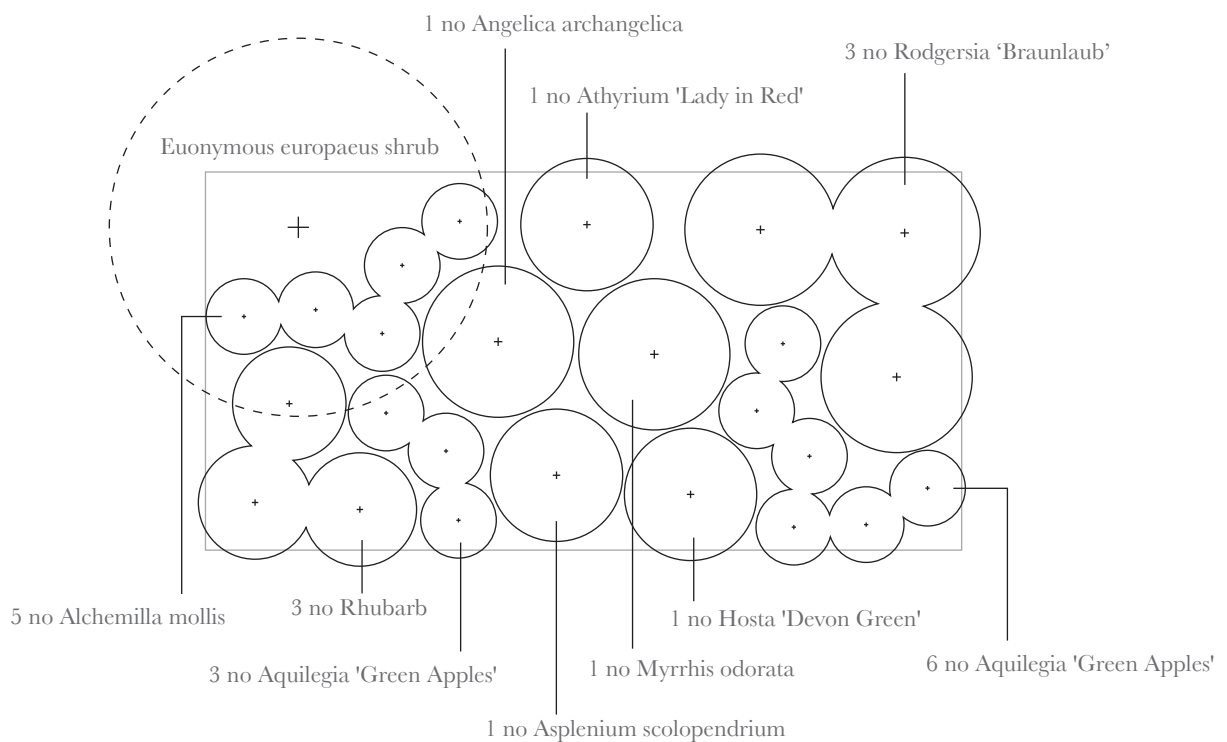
1 no Angelica archangelica

3 no Rodgersia 'Braunlaub'

1 no Athyrium 'Lady in Red'

Euonymous europaeus shrub

5 no Alchemilla mollis

3 no Rhubarb

3 no Aquilegia 'Green Apples'

1 no Asplenium scolopendrium

1 no Myrrhis odorata

1 no Hosta 'Devon Green'

6 no Aquilegia 'Green Apples'